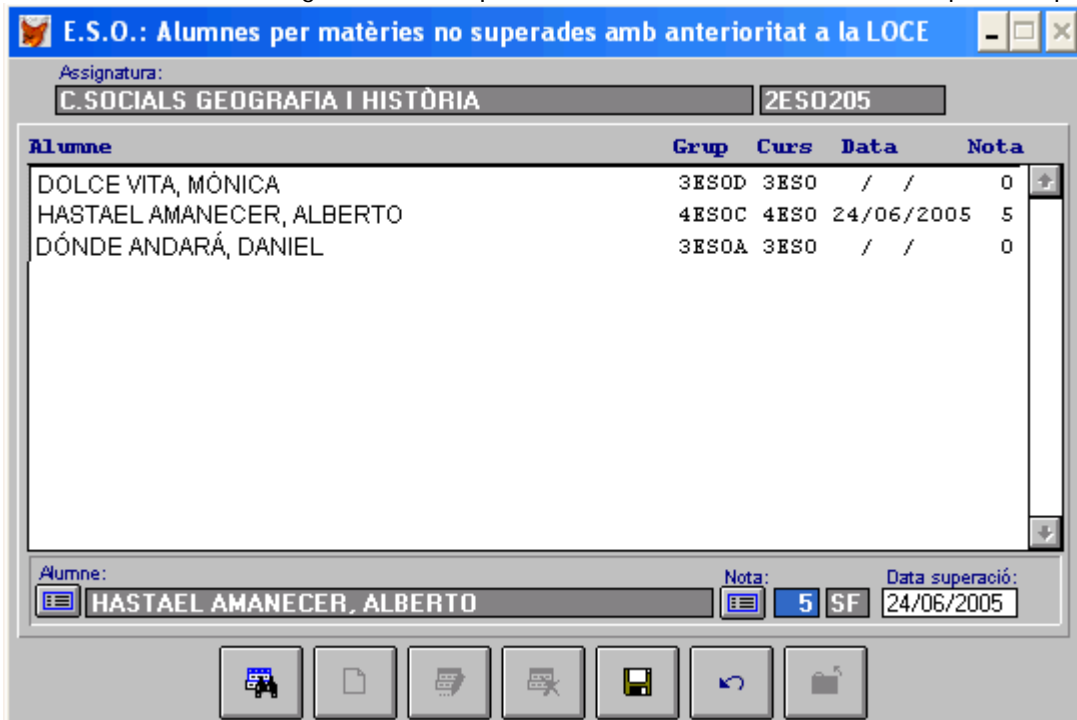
E.S.O.: Alumnes per matèries no superades amb anterioritat a la LOCE

Assignatura:
C.SOCIALS GEOGRAFIA I HISTÒRIA
2ESO205

| Alumne | Grup | Curs | Data | Nota |
|---|---|---|---|---|
| DOLCE VITA, MÒNICA | 3ESOD | 3ESO | / / | 0 |
| HASTAEL AMANECER, ALBERTO | 4ESOC | 4ESO | 24/06/2005 | 5 |
| DÓNDE ANDARÁ, DANIEL | 3ESOA | 3ESO | / / | 0 |

Alumne:
HASTAEL AMANECER, ALBERTO
Nota:
5
SF
Data superació:
24/06/2005